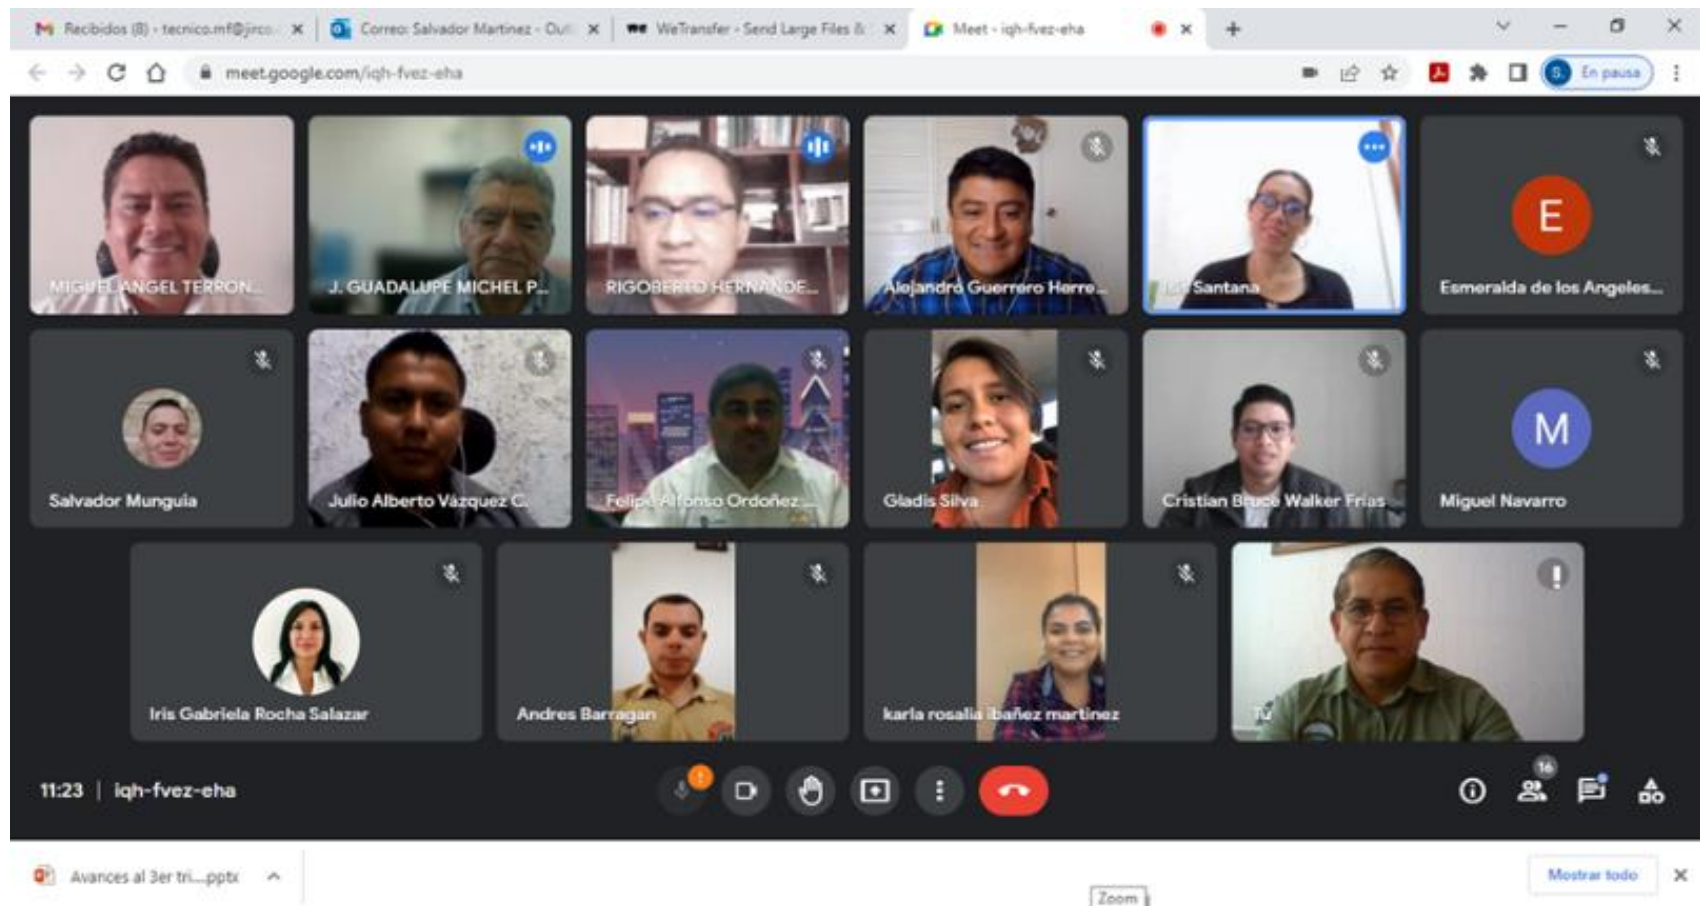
Recibidos (8) - tecnico.mf@jirco ×
Correo: Salvador Martinez - Out ×
WeTransfer - Send Large Files & ×
Meet - iqh-fvez-eha ×
+

meet.google.com/iqh-fvez-eha

S En pausa

MIGUEL ANGEL TERRON...
J. GUADALUPE MICHEL P...
RIGOBERTO HERNANDE...
Alejandro Guerrero Herre...
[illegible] Santana
E
Esmeralda de los Angeles...

Salvador Munguia
Julio Alberto Vazquez C.
Felipe Alfonso Ordoñez...
Gladis Silva
Cristian Bruce Walker Frias
M
Miguel Navarro

Iris Gabriela Rocha Salazar
Andres Barragan
karla rosalia ibañez martinez
Tú

11:23 | iqh-fvez-eha

16

Avances al 3er tri....pptx
Mostrar todo
Zoom